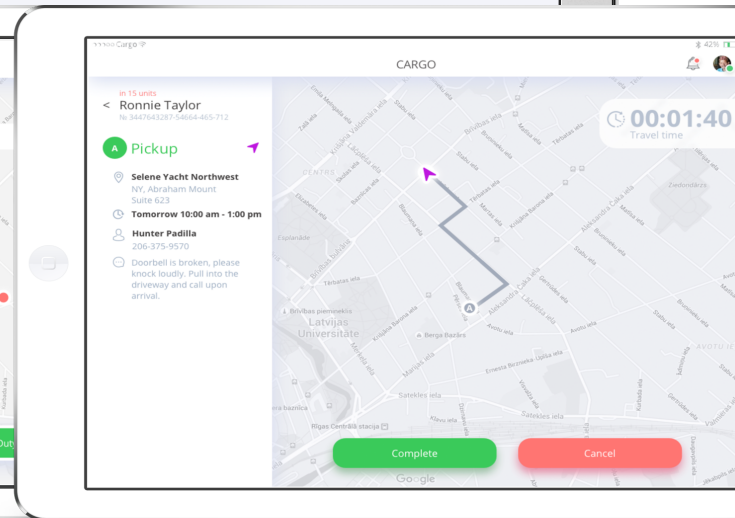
Cargo
42%
CARGO

in 15 units
< Ronnie Taylor
№ 3447643287-54664-465-712

A Pickup

Selene Yacht Northwest
NY, Abraham Mount
Suite 623

Tomorrow 10:00 am - 1:00 pm

Hunter Padilla
206-375-9570

Doorbell is broken, please knock loudly. Pull into the driveway and call upon arrival.

00:01:40
Travel time

CENTRS
Esplanāde
Brīvības iela
Tērbatas iela
Stabu iela
Brīvības pieminekls
Latvijas Universitāte
Berga Bazārs
Marijas iela
Satekles iela
Rīgas Centrālā stacija
Avotu iela
Ernesta Birznieka-Upīša iela
Krišjāņa Barona iela
Aleksandra Čaka iela
Zeidanlāzes

Complete
Cancel

Google

Out